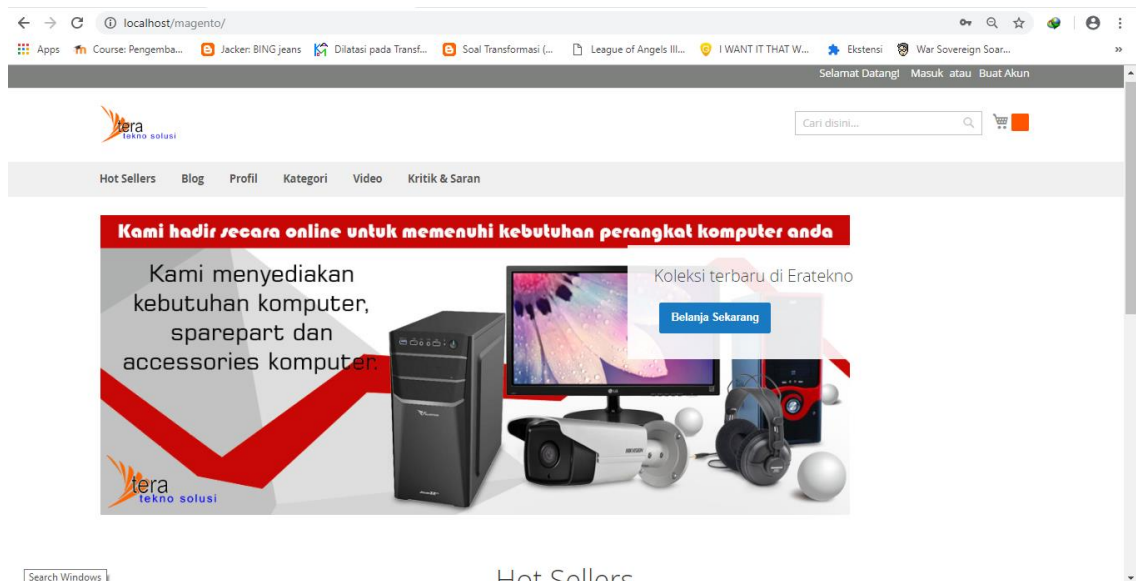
localhost/magento/

Apps Course: Pengemba... Jacker: BING jeans Dilatasi pada Transf... Soal Transformasi (... League of Angels III... I WANT IT THAT W... Ekstensi War Sovereign Soar...

Selamat Datang! Masuk atau Buat Akun

tera tekno solusi

Cari disini...

Hot Sellers Blog Profil Kategori Video Kritik & Saran

Kami hadir secara online untuk memenuhi kebutuhan perangkat komputer anda

Kami menyediakan kebutuhan komputer, sparepart dan accessories komputer.

Koleksi terbaru di Eratekno

Belanja Sekarang

tera tekno solusi

Search Windows

Hot Sellers